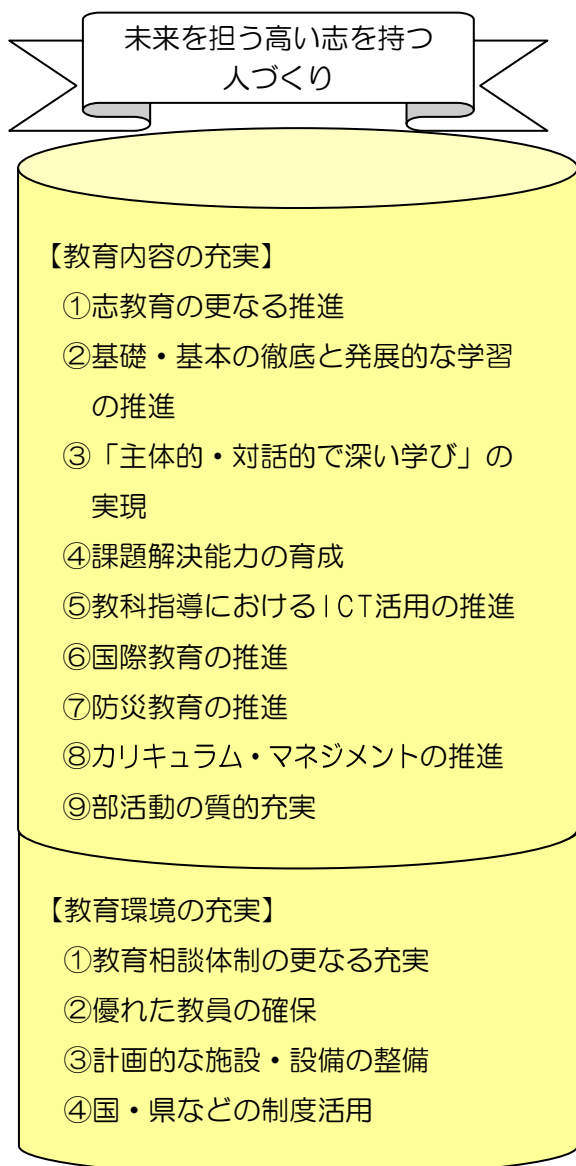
未来を担う高い志を持つ人づくり

【教育内容の充実】
①志教育の更なる推進
②基礎・基本の徹底と発展的な学習の推進
③「主体的・対話的で深い学び」の実現
④課題解決能力の育成
⑤教科指導におけるICT活用の推進
⑥国際教育の推進
⑦防災教育の推進
⑧カリキュラム・マネジメントの推進
⑨部活動の質的充実

【教育環境の充実】
①教育相談体制の更なる充実
②優れた教員の確保
③計画的な施設・設備の整備
④国・県などの制度活用